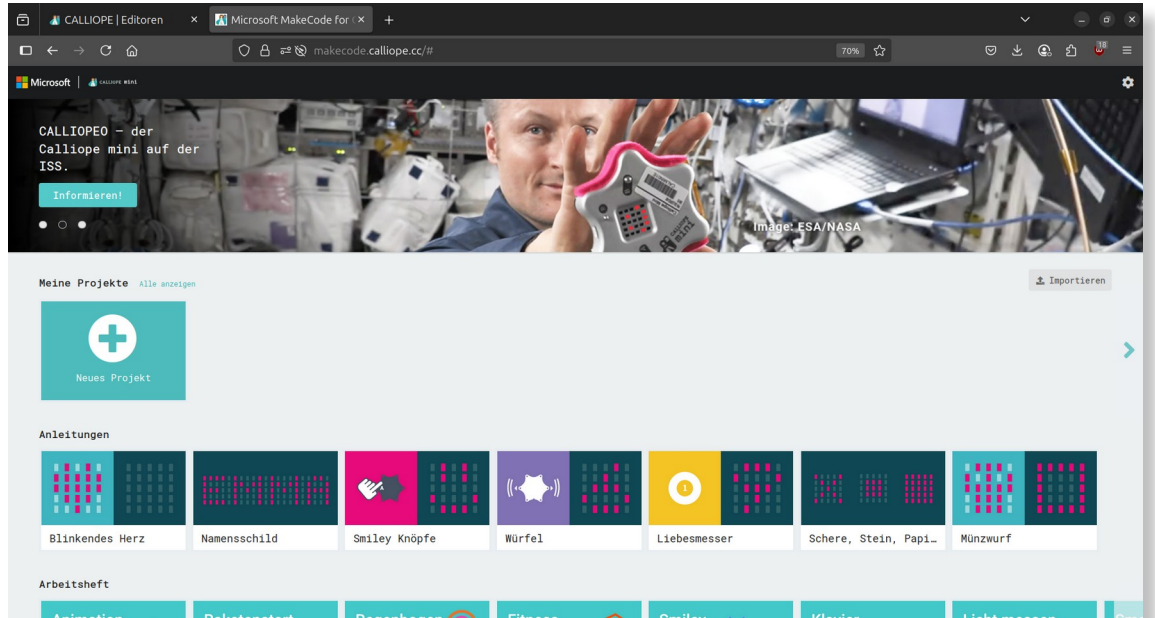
CALLIOPE | Editoren ×
Microsoft MakeCode for C ×
+
makecode.calliope.cc/#
70%
Microsoft | CALLIOPE mini
CALLIOPEO – der Calliope mini auf der ISS.
Informieren!
Image: ESA/NASA
Meine Projekte Alle anzeigen
Importieren
Neues Projekt
Anleitungen
Blinkendes Herz
Namensschild
Smiley Knöpfe
Würfel
Liebesmesser
Schere, Stein, Papi…
Münzwurf
Arbeitsheft
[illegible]